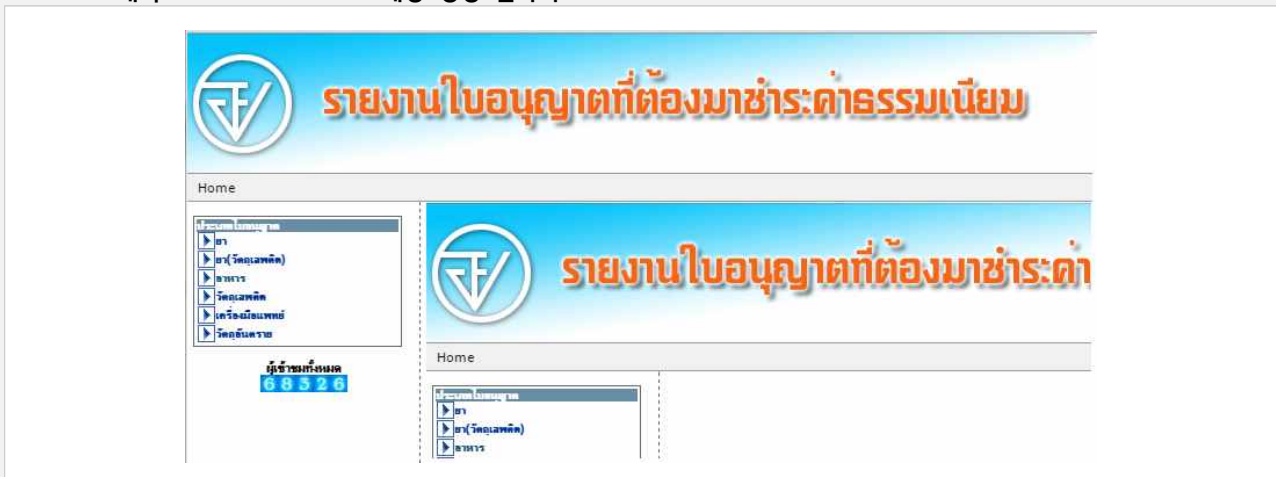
รายงานใบอนุญาตที่ต้องมาชำระค่าธรรมเนียม

Home

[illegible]
ยา
ยา(วัตถุเสพติด)
อาหาร
วัตถุเสพติด
เครื่องมือแพทย์
วัตถุอันตราย

ผู้เข้าชมทั้งหมด
68526

รายงานใบอนุญาตที่ต้องมาชำระค่า

Home

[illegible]
ยา
ยา(วัตถุเสพติด)
อาหาร